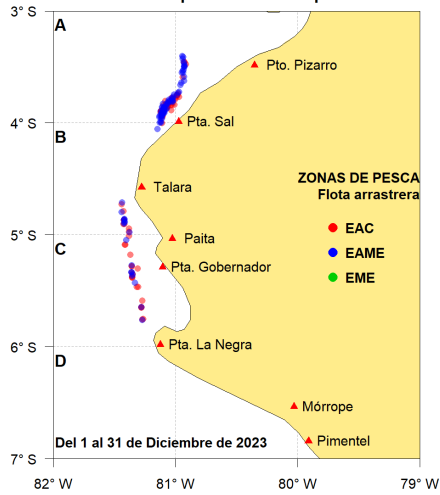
3° S
4° S
5° S
6° S
7° S
A
B
C
D
Pto. Pizarro
Pta. Sal
Talara
Paita
Pta. Gobernador
Pta. La Negra
Mórrope
Pimentel
ZONAS DE PESCA
Flota arrastrera
EAC
EAME
EME
Del 1 al 31 de Diciembre de 2023
82° W
81° W
80° W
79° W